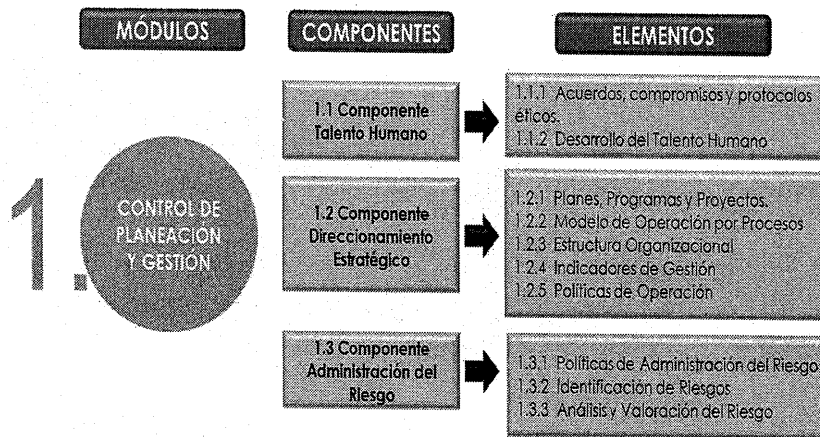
MÓDULOS

COMPONENTES

ELEMENTOS

1.

CONTROL DE PLANEACIÓN Y GESTIÓN

1.1 Componente Talento Humano

1.1.1 Acuerdos, compromisos y protocolos éticos.
1.1.2 Desarrollo del Talento Humano

1.2 Componente Direccionamiento Estratégico

1.2.1 Planes, Programas y Proyectos.
1.2.2 Modelo de Operación por Procesos
1.2.3 Estructura Organizacional
1.2.4 Indicadores de Gestión
1.2.5 Políticas de Operación

1.3 Componente Administración del Riesgo

1.3.1 Políticas de Administración del Riesgo
1.3.2 Identificación de Riesgos
1.3.3 Análisis y Valoración del Riesgo